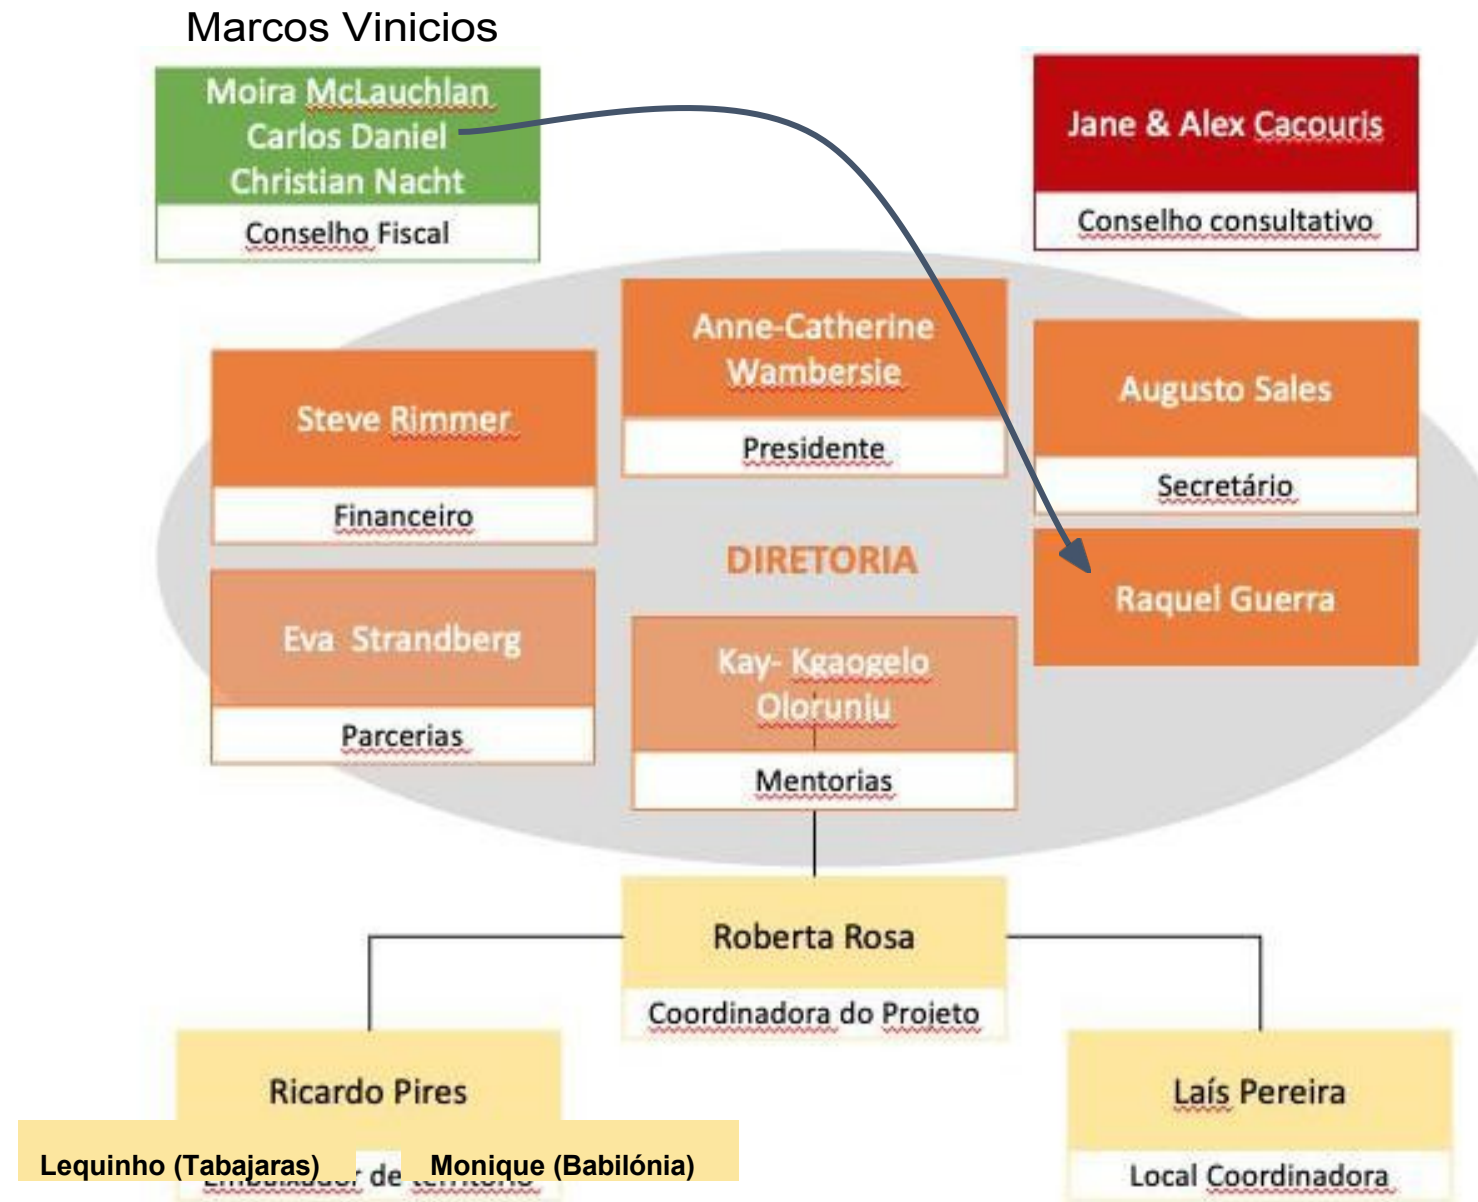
Marcos Vinicios

Moira McLauchlan
Carlos Daniel
Christian Nacht

Conselho Fiscal

Jane & Alex Cacouris

Conselho consultativo

Anne-Catherine Wambersie

Presidente

Steve Rimmer

Financeiro

Augusto Sales

Secretário

DIRETORIA

Raquel Guerra

Eva Strandberg

Parcerias

Kay- Kgaogelo Oloruniu

Mentorias

Roberta Rosa

Coordinadora do Projeto

Ricardo Pires

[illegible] de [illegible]

Laís Pereira

Local Coordinadora

Lequinho (Tabajaras)

Monique (Babilónia)